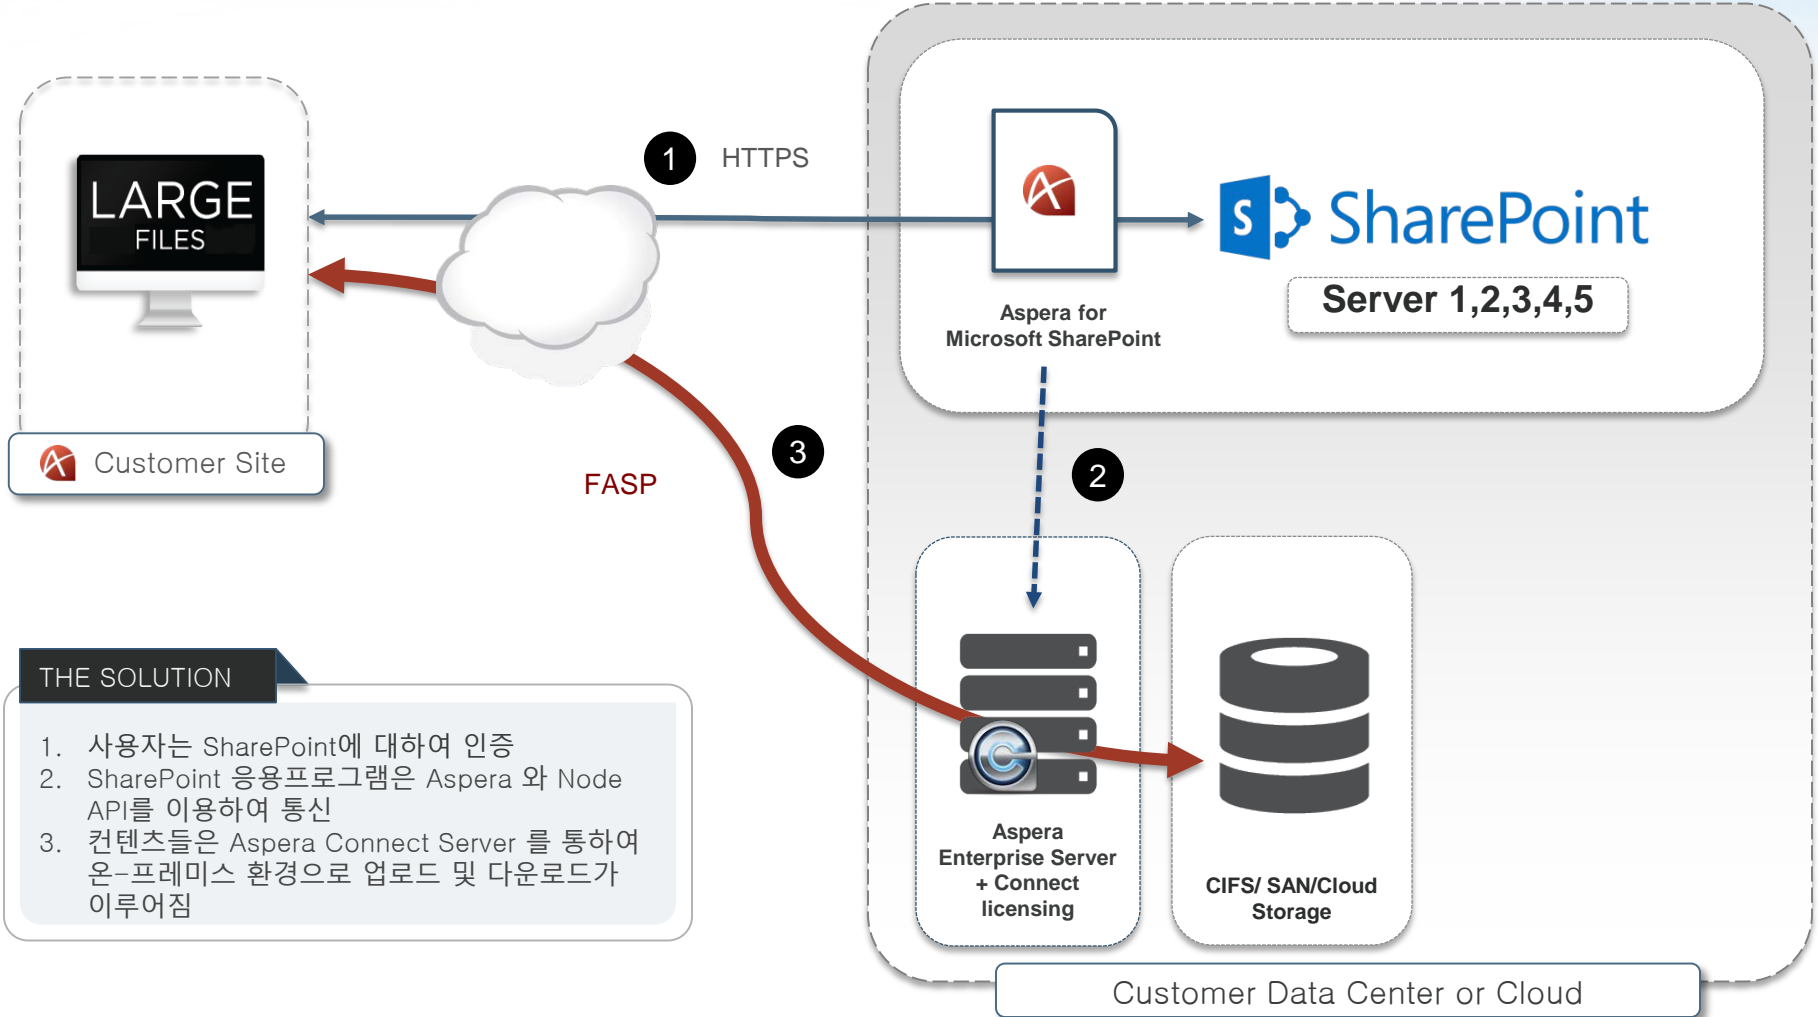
LARGE FILES

Customer Site

1 HTTPS

Aspera for Microsoft SharePoint

SharePoint

Server 1,2,3,4,5

3

FASP

2

Aspera Enterprise Server + Connect licensing

CIFS/ SAN/Cloud Storage

Customer Data Center or Cloud

THE SOLUTION

1. 사용자는 SharePoint에 대하여 인증
2. SharePoint 응용프로그램은 Aspera 와 Node API를 이용하여 통신
3. 컨텐츠들은 Aspera Connect Server 를 통하여 온-프레미스 환경으로 업로드 및 다운로드가 이루어짐